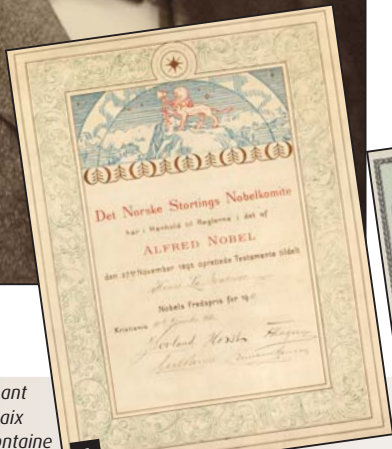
Det Norske Stortings Nobelkomite

har i Henhold til Reglerne i det af

ALFRED NOBEL

den 27de November 1895 oprettede Testamente tildelt

Henri La Fontaine

Nobels Fredspris for 1913

Kristiania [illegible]

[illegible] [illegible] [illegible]

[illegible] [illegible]

ant
aix
ntaine